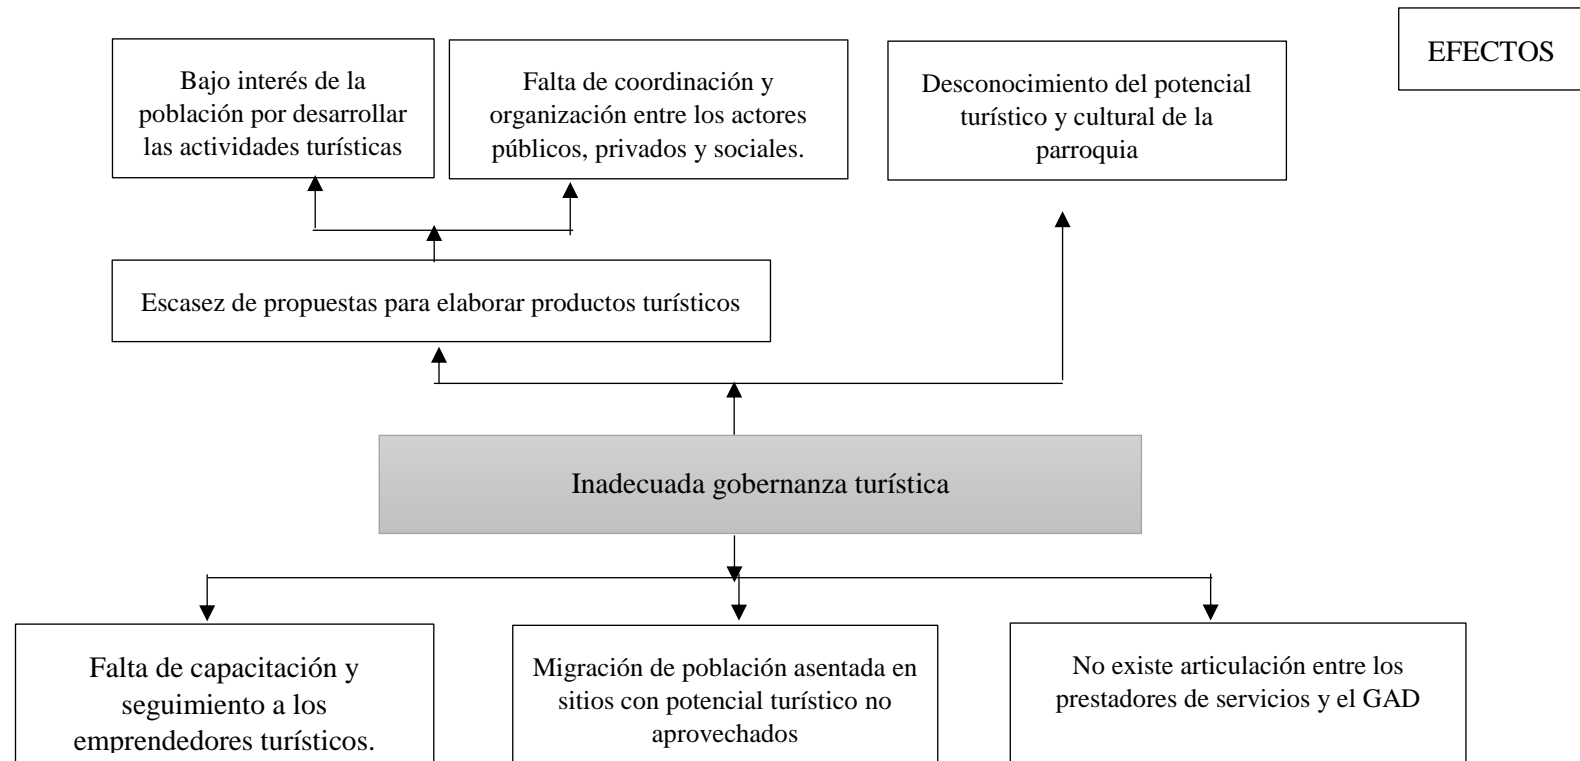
EFECTOS

Bajo interés de la población por desarrollar las actividades turísticas

Falta de coordinación y organización entre los actores públicos, privados y sociales.

Desconocimiento del potencial turístico y cultural de la parroquia

Escasez de propuestas para elaborar productos turísticos

Inadecuada gobernanza turística

Falta de capacitación y seguimiento a los emprendedores turísticos.

Migración de población asentada en sitios con potencial turístico no aprovechados

No existe articulación entre los prestadores de servicios y el GAD